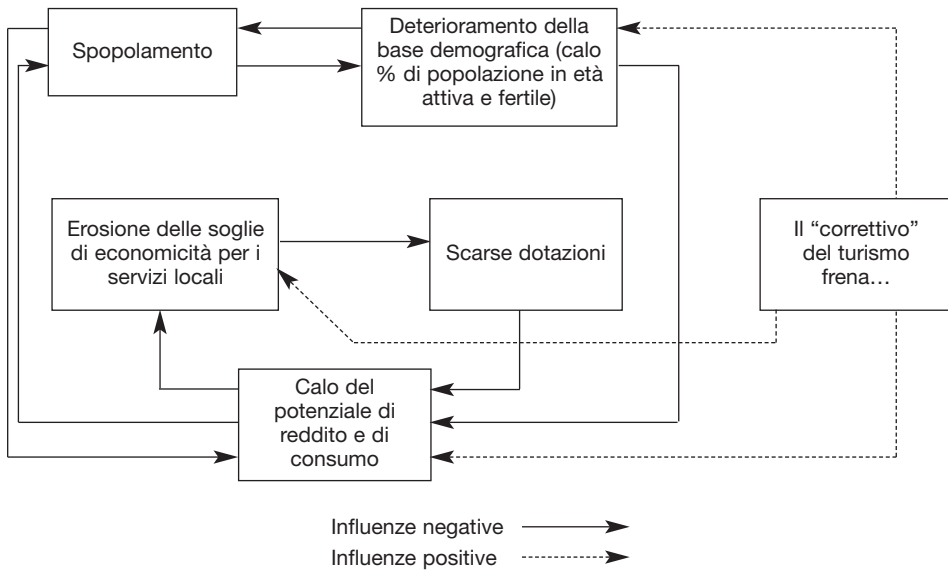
Spopolamento

Deterioramento della base demografica (calo % di popolazione in età attiva e fertile)

Erosione delle soglie di economicità per i servizi locali

Scarse dotazioni

Il "correttivo" del turismo frena…

Calo del potenziale di reddito e di consumo

Influenze negative

Influenze positive